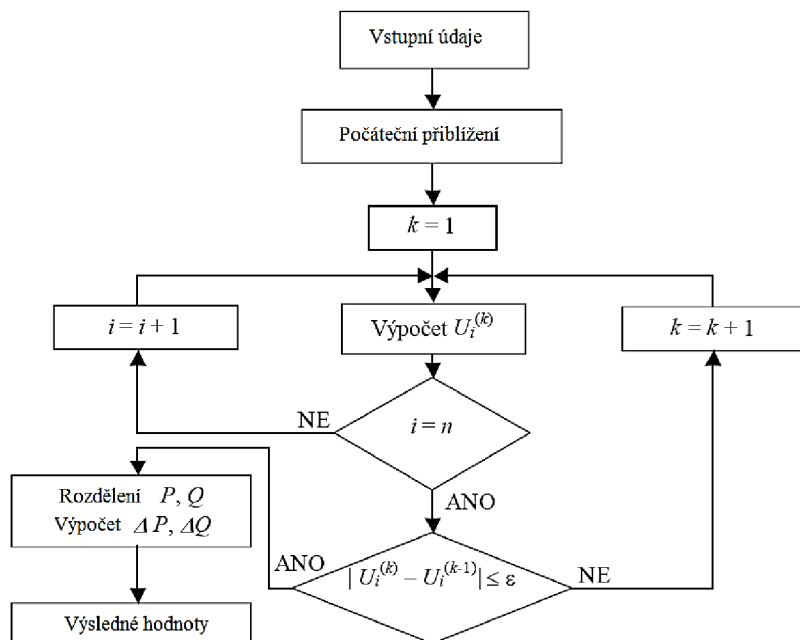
Vstupní údaje

Počáteční přiblížení

$k = 1$

$i = i + 1$

Výpočet $U_i^{(k)}$

$k = k + 1$

NE

$i = n$

ANO

Rozdělení $P, Q$
Výpočet $\Delta P, \Delta Q$

ANO

$|U_i^{(k)} - U_i^{(k-1)}| \leq \varepsilon$

NE

Výsledné hodnoty